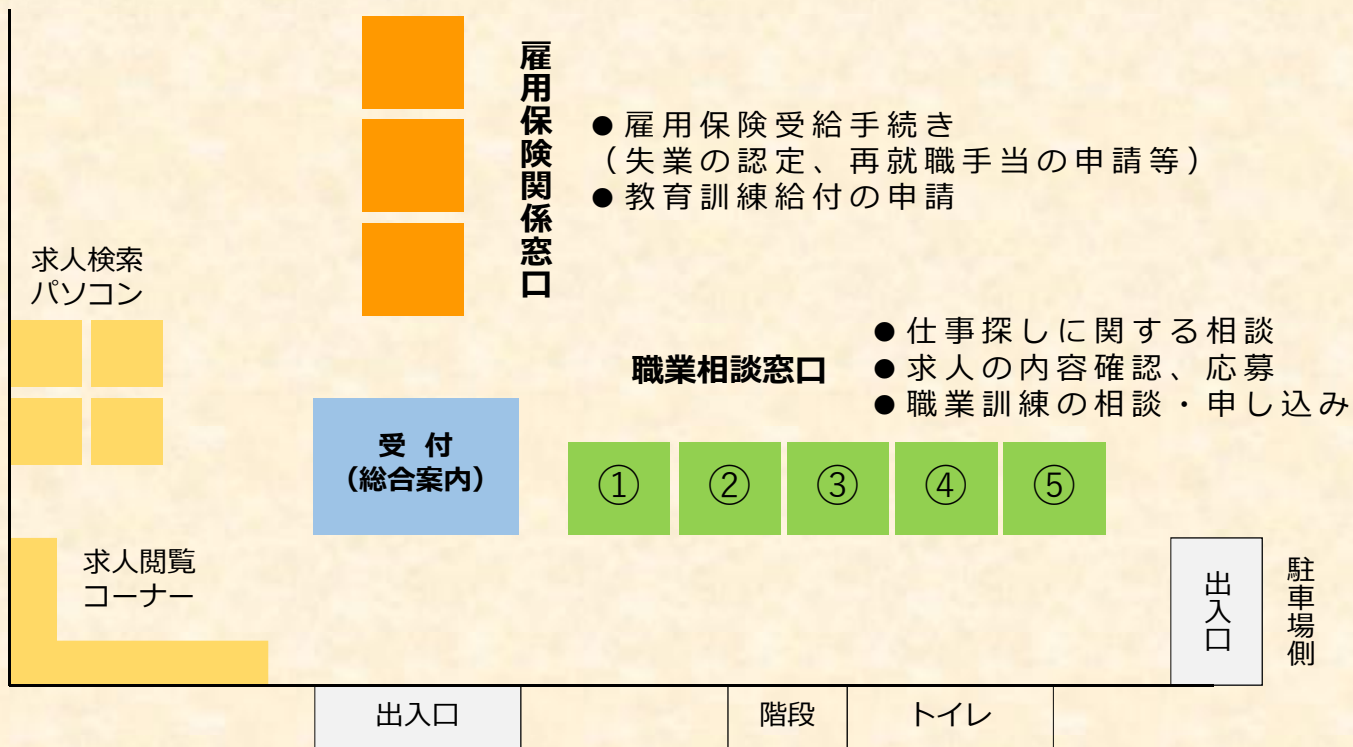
雇用保険関係窓口

● 雇用保険受給手続き
（失業の認定、再就職手当の申請等）
● 教育訓練給付の申請

求人検索
パソコン

● 仕事探しに関する相談
● 求人の内容確認、応募
● 職業訓練の相談・申し込み

職業相談窓口

受 付
（総合案内）

①
②
③
④
⑤

求人閲覧
コーナー

出入口

駐車場側

出入口

階段

トイレ